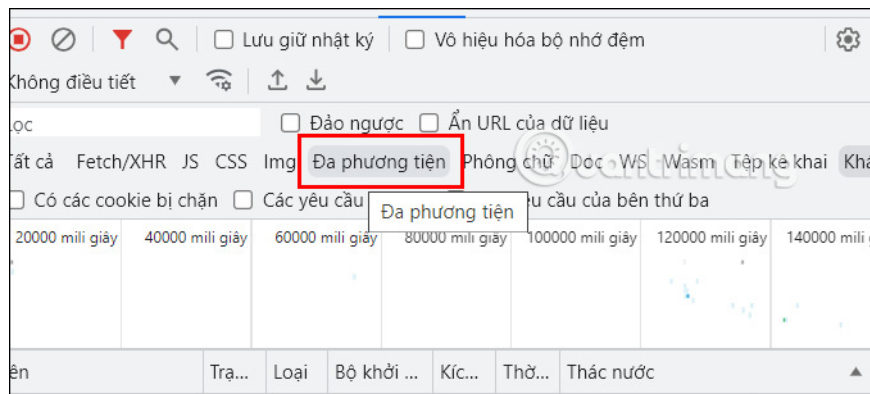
Lưu giữ nhật ký
Vô hiệu hóa bộ nhớ đệm
Không điều tiết
ọc
Đảo ngược
Ẩn URL của dữ liệu
Tất cả Fetch/XHR JS CSS Img Đa phương tiện Phông chữ Doc WS Wasm Tệp kê khai Khá
Có các cookie bị chặn
Các yêu cầu
Đa phương tiện
u cầu của bên thứ ba
20000 mili giây 40000 mili giây 60000 mili giây 80000 mili giây 100000 mili giây 120000 mili giây 140000 mili giây
ên
Trạ...
Loại
Bộ khởi ...
Kíc...
Thờ...
Thác nước
Quantrimang